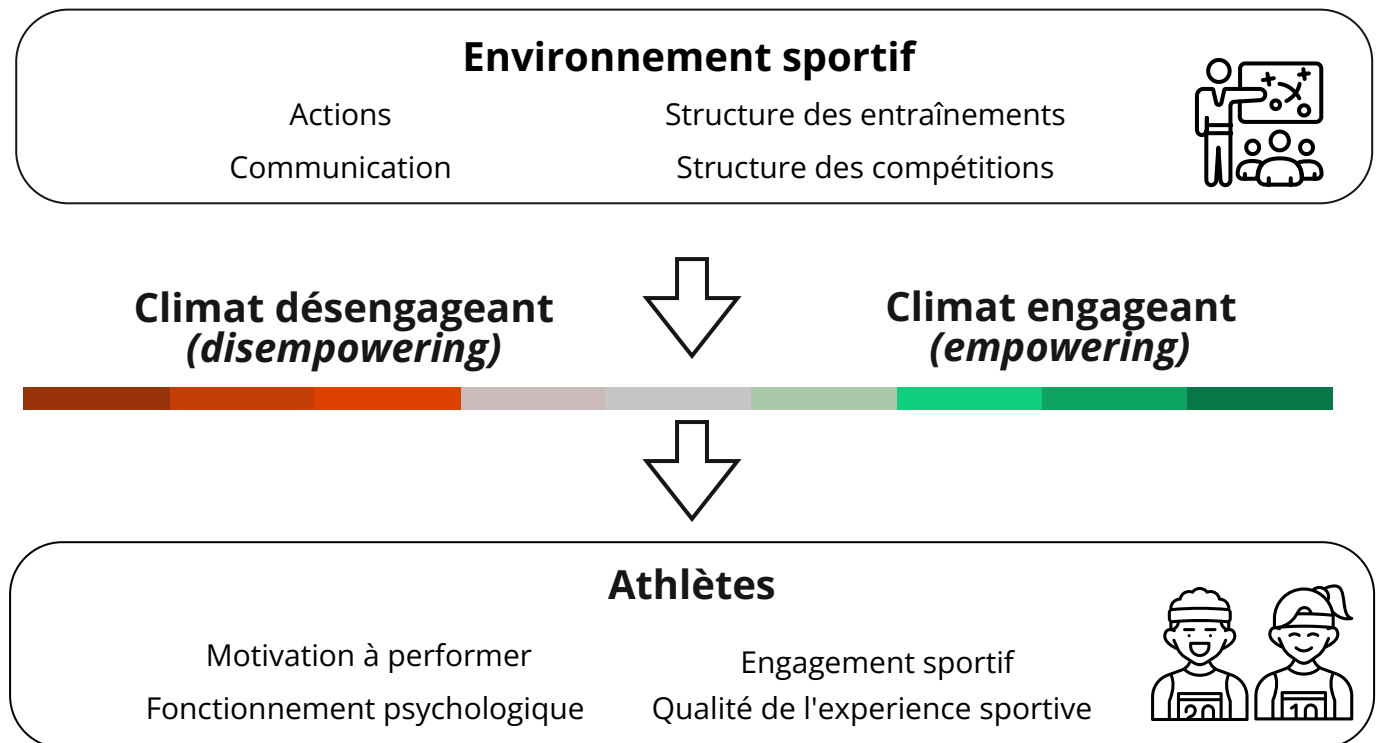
Environnement sportif

Actions

Communication

Structure des entraînements

Structure des compétitions

Climat désengageant *(disempowering)*

Climat engageant *(empowering)*

Athlètes

Motivation à performer

Fonctionnement psychologique

Engagement sportif

Qualité de l'experience sportive

20

10